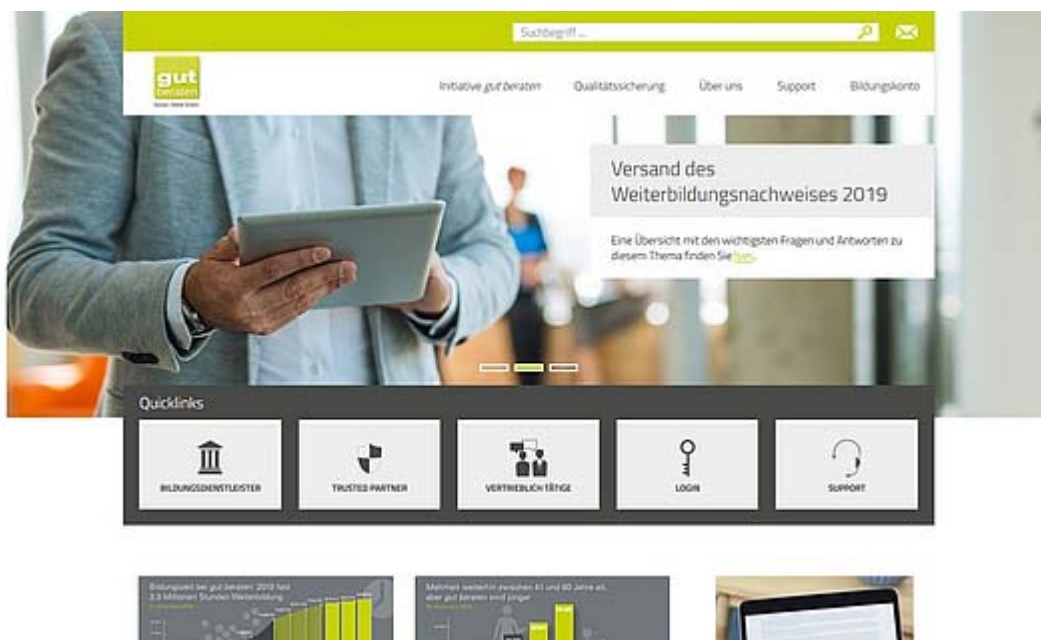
Suchbegriff ...

gut beraten

Initiative gut beraten Qualitätssicherung Über uns Support Bildungskonto

Versand des Weiterbildungsnachweises 2019

Eine Übersicht mit den wichtigsten Fragen und Antworten zu diesem Thema finden Sie hier.

Quicklinks

BILDUNGSDIENSTLEISTER

TRUSTED PARTNER

VERTRIEBLICH TÄTIGE

LOGIN

SUPPORT

Bildungszeit bei gut beraten: 2018 fast 3,3 Millionen Stunden Weiterbildung

Mehrheit weiterhin zwischen 41 und 60 Jahre alt, aber gut beraten wird jünger